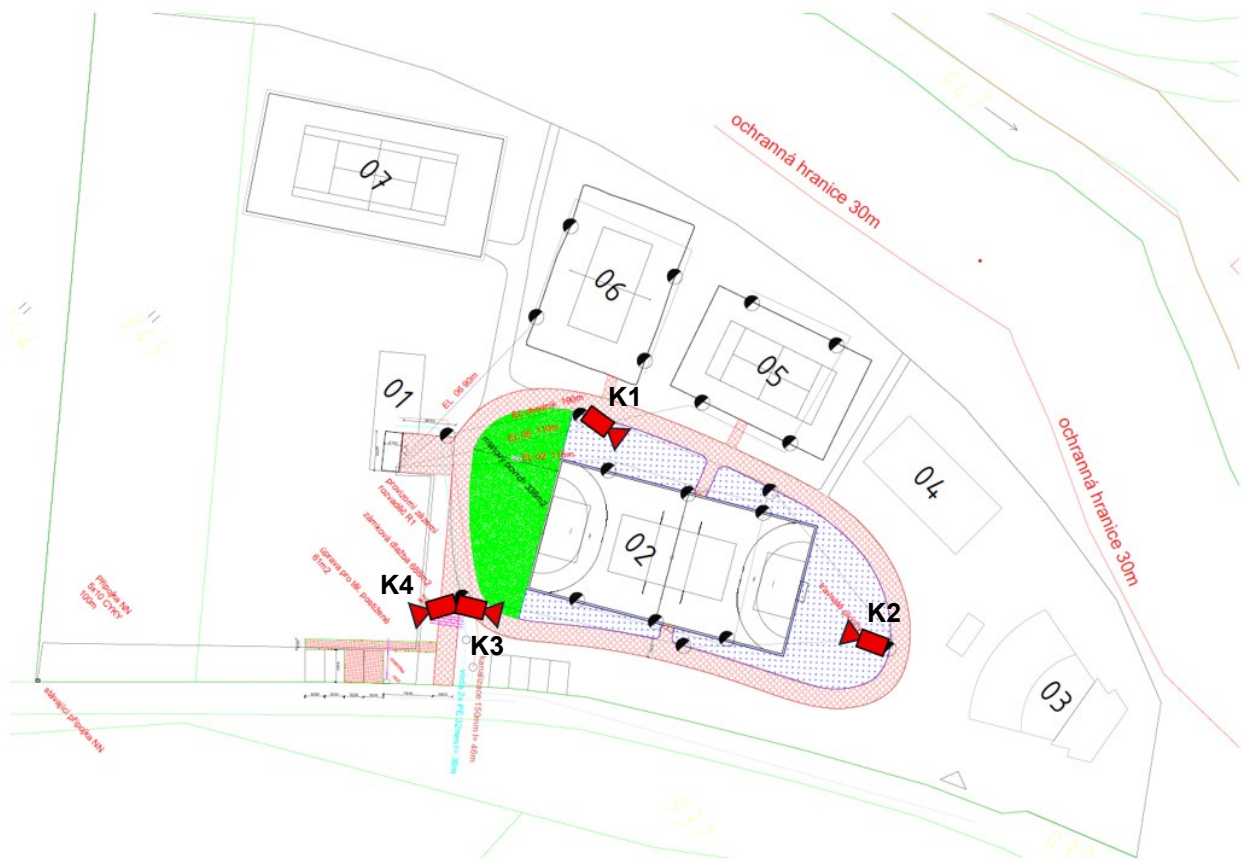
07

06

05

04

01

02

03

ochranná hranice 30m

ochranná hranice 30m

K1

K2

K3

K4

EL 06 90m

EL 06 110m

EL 02 21m

mlatový povrch 329m2

provozní zázemí rozvaděč R1

zámková dlažba 898m2

úprava pro lit. posluchače 61m2

Přípojka NN 5x10 CYKY 100m

stávající přípojka NN

kanalizace 150mm h 46m

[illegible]

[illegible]